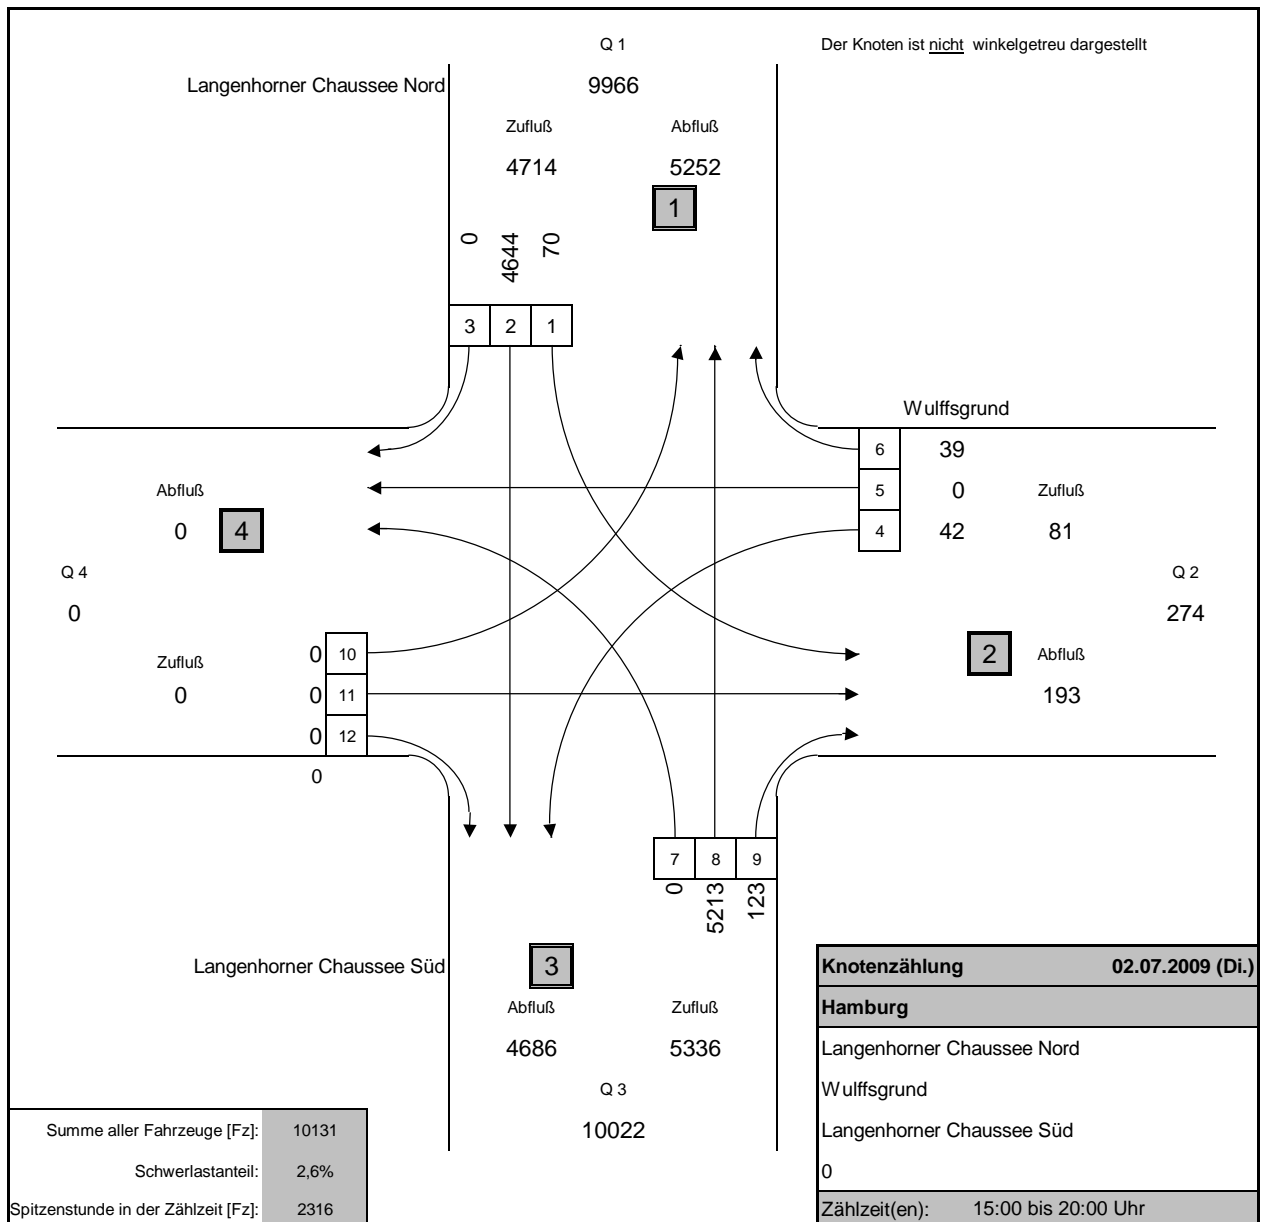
Q 1

Der Knoten ist nicht winkelgetreu dargestellt

Langenhorner Chaussee Nord

9966

Zufluß

Abfluß

4714

5252

1

0
4644
70

3 2 1

Wulffsgrund

6 39

5 0

4 42

Zufluß

81

Abfluß

0

4

Q 4

0

Q 2

274

Zufluß

0

0 10

0 11

0 12

0

2

Abfluß

193

7 8 9

0
5213
123

Langenhorner Chaussee Süd

3

Abfluß

Zufluß

4686

5336

Q 3

10022

| Summe aller Fahrzeuge [Fz]: | 10131 |
|---|---|
| Schwerlastanteil: | 2,6% |
| Spitzenstunde in der Zählzeit [Fz]: | 2316 |

| Knotenzählung | 02.07.2009 (Di.) |
|---|---|
| Hamburg | |
| Langenhorner Chaussee Nord | |
| Wulffsgrund | |
| Langenhorner Chaussee Süd | |
| 0 | |
| Zählzeit(en): | 15:00 bis 20:00 Uhr |